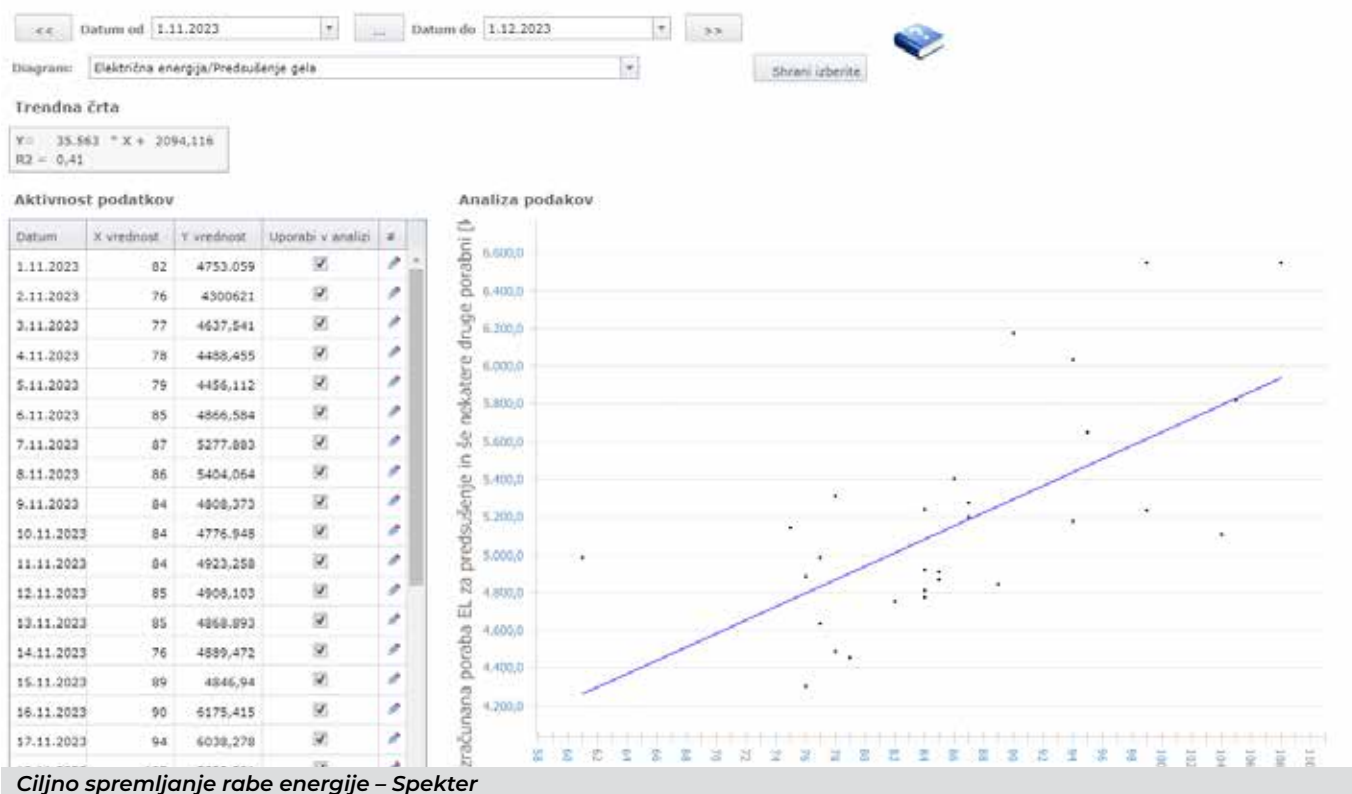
<< Datum od 1.11.2023 ... Datum do 1.12.2023 >>

Diagram: Električna energija/Predsušenje gela

Shrani izberite

Trendna črta

Y= 35.563 * X + 2094,116
R2 = 0,41

Aktivnost podatkov

| Datum | X vrednost | Y vrednost | Uporabi v analizi | # |
|---|---|---|---|---|
| 1.11.2023 | 82 | 4753.059 | ☑ | |
| 2.11.2023 | 76 | 4300621 | ☑ | |
| 3.11.2023 | 77 | 4637,541 | ☑ | |
| 4.11.2023 | 78 | 4488,455 | ☑ | |
| 5.11.2023 | 79 | 4456,112 | ☑ | |
| 6.11.2023 | 85 | 4866,584 | ☑ | |
| 7.11.2023 | 87 | 5277.883 | ☑ | |
| 8.11.2023 | 86 | 5404,064 | ☑ | |
| 9.11.2023 | 84 | 4808,373 | ☑ | |
| 10.11.2023 | 84 | 4776.948 | ☑ | |
| 11.11.2023 | 84 | 4923,258 | ☑ | |
| 12.11.2023 | 85 | 4908,103 | ☑ | |
| 13.11.2023 | 85 | 4868.893 | ☑ | |
| 14.11.2023 | 76 | 4889,472 | ☑ | |
| 15.11.2023 | 89 | 4846,94 | ☑ | |
| 16.11.2023 | 90 | 6175,415 | ☑ | |
| 17.11.2023 | 94 | 6038,278 | ☑ | |

Analiza podakov

zračunana poraba EL za predsušenje in še nekatere druge porabni [

6.600,0
6.400,0
6.200,0
6.000,0
5.800,0
5.600,0
5.400,0
5.200,0
5.000,0
4.800,0
4.600,0
4.400,0
4.200,0

58 60 62 64 66 68 70 72 74 76 78 80 82 84 86 88 90 92 94 96 98 100 102 104 106 108 110

Ciljno spremljanje rabe energije – Spekter